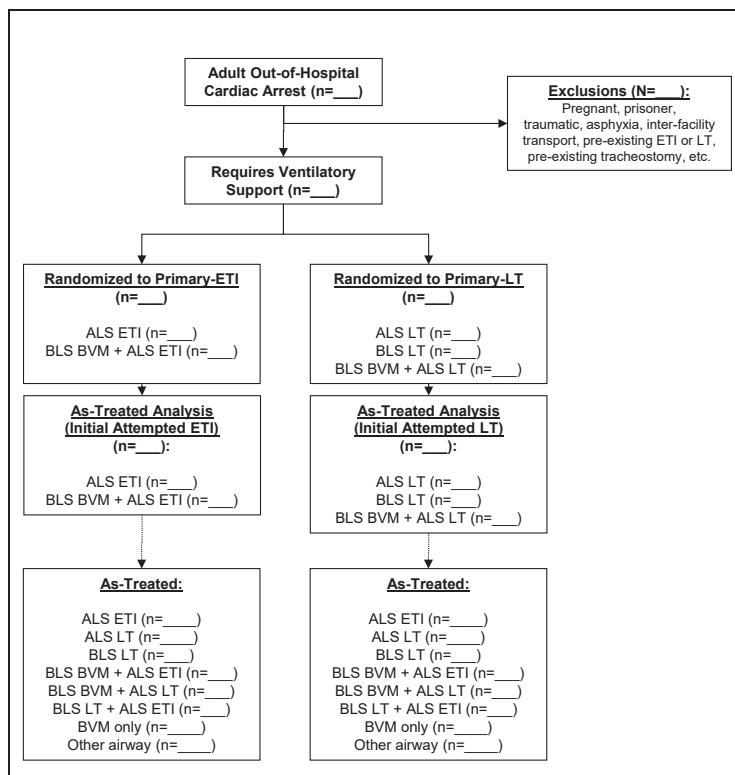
Adult Out-of-Hospital Cardiac Arrest (n=___)

Exclusions (N=___):
Pregnant, prisoner, traumatic, asphyxia, inter-facility transport, pre-existing ETI or LT, pre-existing tracheostomy, etc.

Requires Ventilatory Support (n=___)

Randomized to Primary-ETI
(n=___)

ALS ETI (n=___)
BLS BVM + ALS ETI (n=___)

Randomized to Primary-LT
(n=___)

ALS LT (n=___)
BLS LT (n=___)
BLS BVM + ALS LT (n=___)

As-Treated Analysis
(Initial Attempted ETI)
(n=___):

ALS ETI (n=___)
BLS BVM + ALS ETI (n=___)

As-Treated Analysis
(Initial Attempted LT)
(n=___):

ALS LT (n=___)
BLS LT (n=___)
BLS BVM + ALS LT (n=___)

As-Treated:

ALS ETI (n=____)
ALS LT (n=____)
BLS LT (n=____)
BLS BVM + ALS ETI (n=___)
BLS BVM + ALS LT (n=___)
BLS LT + ALS ETI (n=___)
BVM only (n=____)
Other airway (n=____)

As-Treated:

ALS ETI (n=____)
ALS LT (n=____)
BLS LT (n=____)
BLS BVM + ALS ETI (n=___)
BLS BVM + ALS LT (n=___)
BLS LT + ALS ETI (n=___)
BVM only (n=____)
Other airway (n=____)